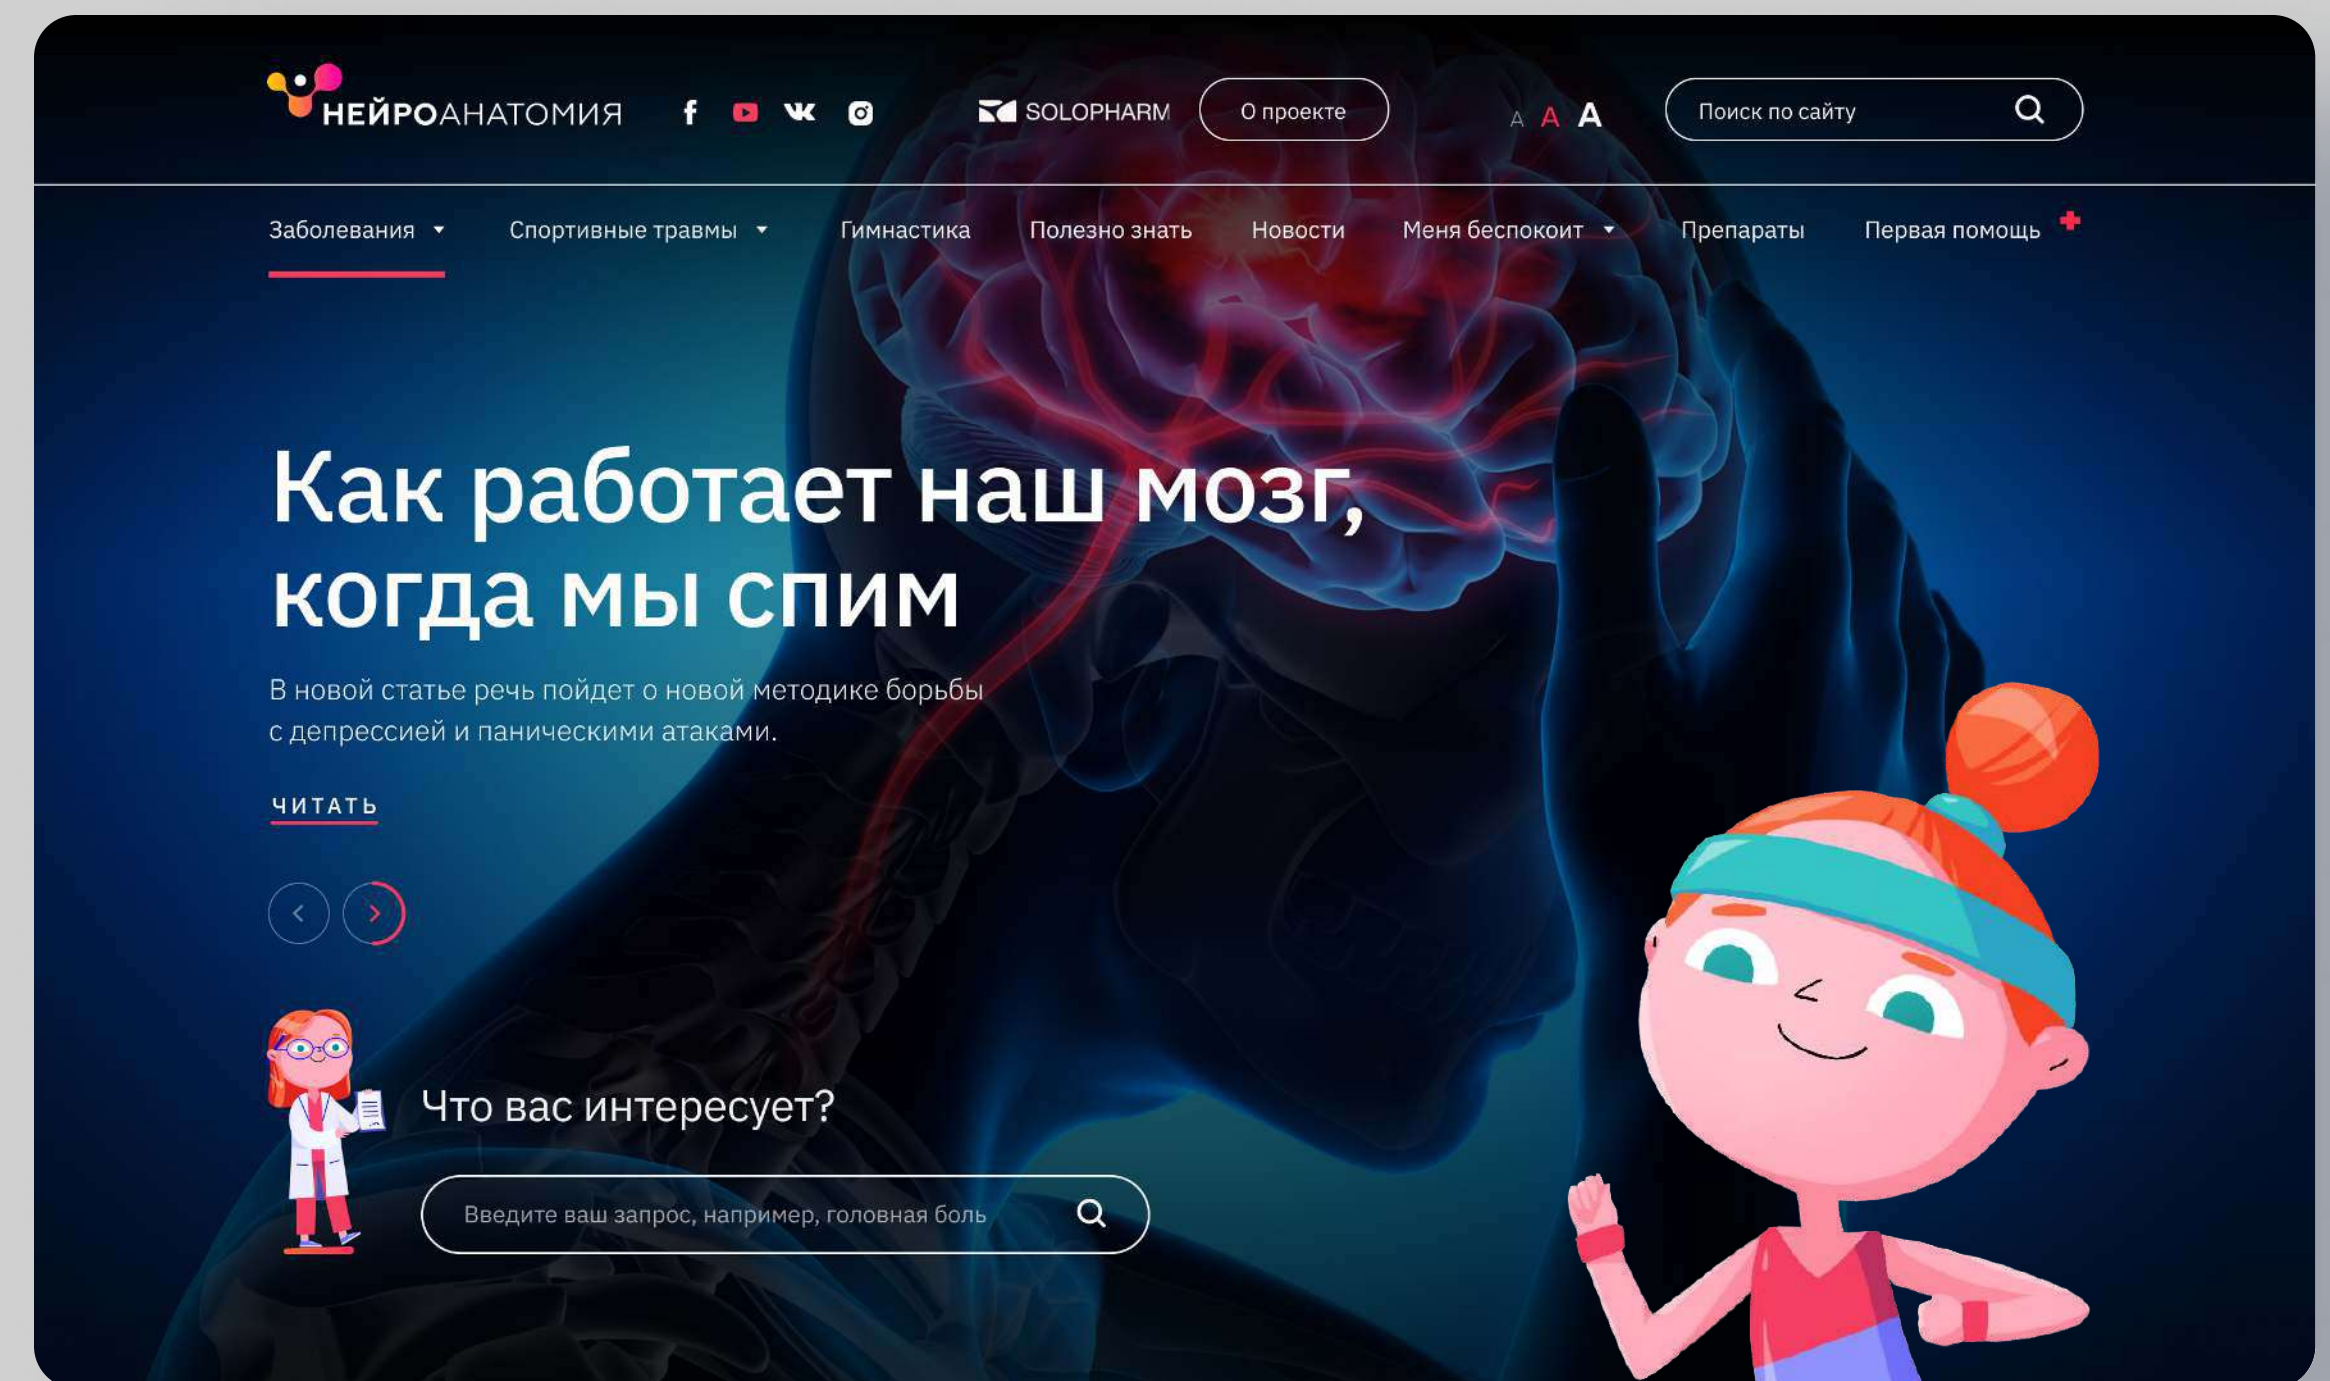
НЕЙРОАНАТОМИЯ

SOLOPHARM

О проекте

A A A

Поиск по сайту

Заболевания

Спортивные травмы

Гимнастика

Полезно знать

Новости

Меня беспокоит

Препараты

Первая помощь

Как работает наш мозг, когда мы спим

В новой статье речь пойдет о новой методике борьбы с депрессией и паническими атаками.

ЧИТАТЬ

Что вас интересует?

Введите ваш запрос, например, головная боль